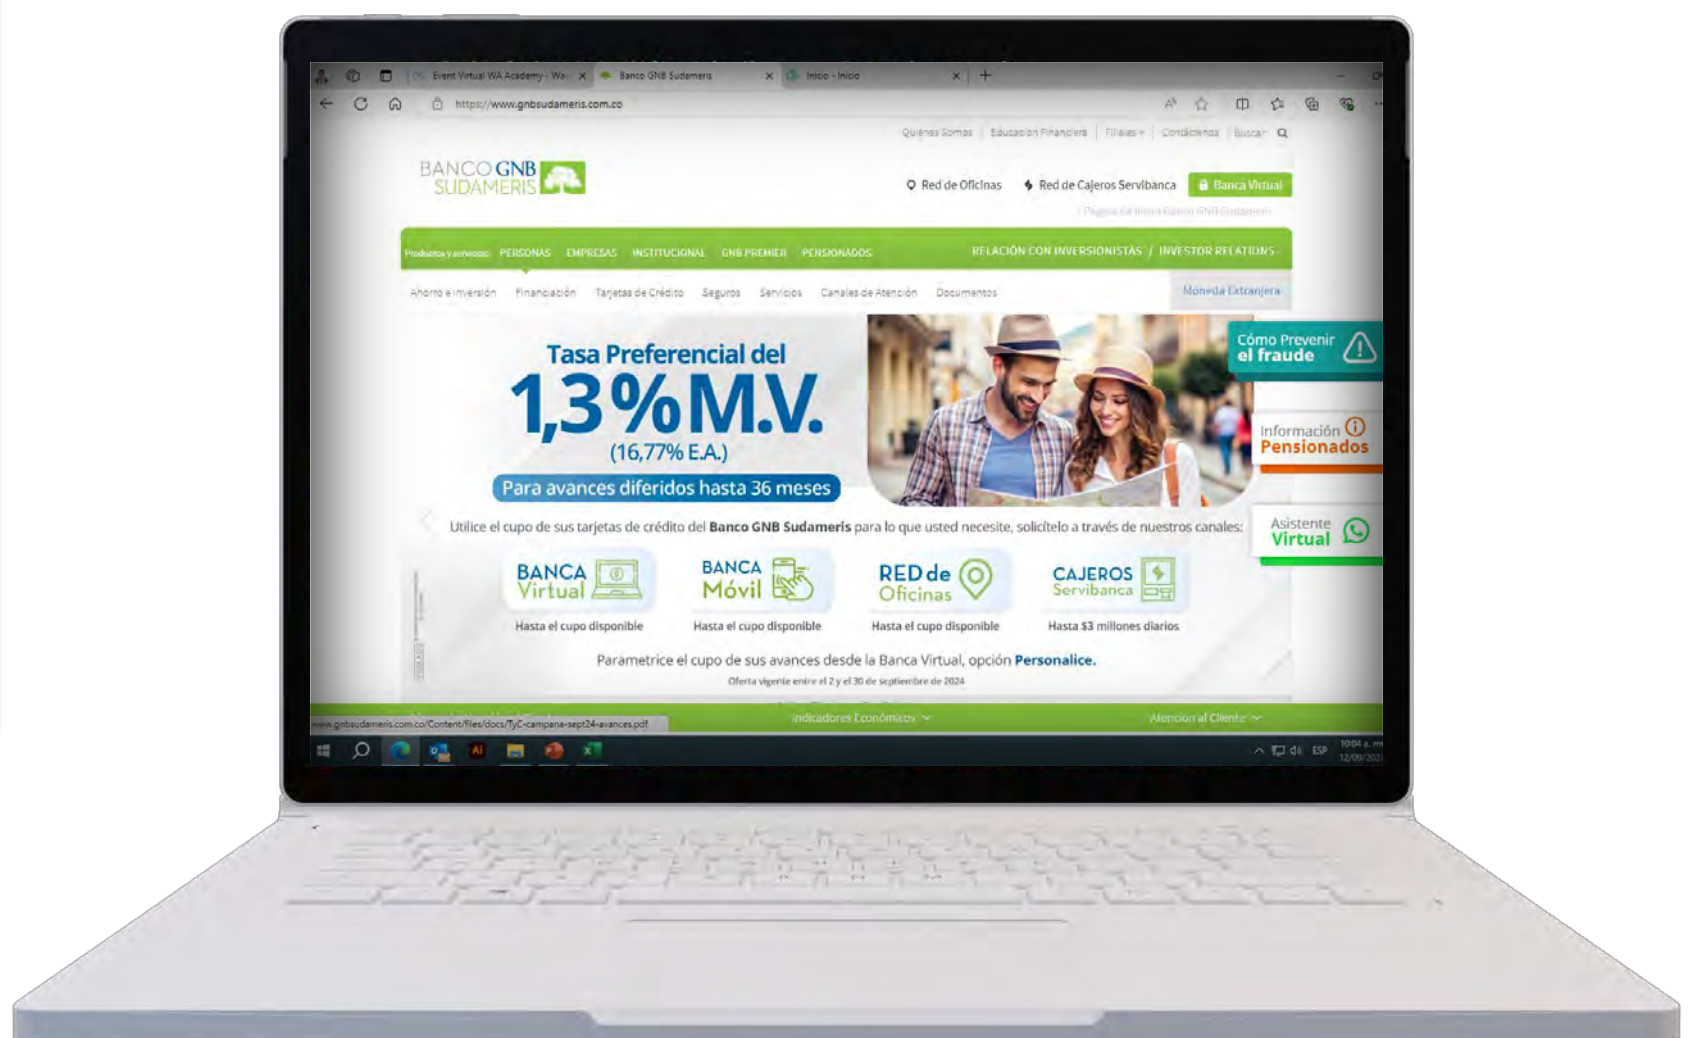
Event Virtual WA Academy - Wa... ×
Banco GNB Sudameris ×
Inicio - Inicio ×
+

https://www.gnbsudameris.com.co

Quienes Somos | Educación Financiera | Filiales | Contáctenos | Buscar

BANCO GNB SUDAMERIS

Red de Oficinas
Red de Cajeros Servibanca
Banca Virtual

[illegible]

Productos y servicios: PERSONAS EMPRESAS INSTITUCIONAL GNB PREMIER PENSIONADOS
RELACIÓN CON INVERSIONISTAS / INVESTOR RELATIONS

Ahorro e inversión Financiación Tarjetas de Crédito Seguros Servicios Canales de Atención Documentos
Moneda Extranjera

Tasa Preferencial del
1,3% M.V.
(16,77% E.A.)
Para avances diferidos hasta 36 meses

Cómo Prevenir el fraude

Información Pensionados

Asistente Virtual

Utilice el cupo de sus tarjetas de crédito del Banco GNB Sudameris para lo que usted necesite, solicítelo a través de nuestros canales:

BANCA Virtual
Hasta el cupo disponible

BANCA Móvil
Hasta el cupo disponible

RED de Oficinas
Hasta el cupo disponible

CAJEROS Servibanca
Hasta $3 millones diarios

Parametrice el cupo de sus avances desde la Banca Virtual, opción Personalice.
Oferta vigente entre el 2 y el 30 de septiembre de 2024

www.gnbsudameris.com.co/Content/files/docs/TyC-campana-sept24-avances.pdf
Indicadores Económicos
Atención al Cliente

ESP
10:04 a. m.
12/09/202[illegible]